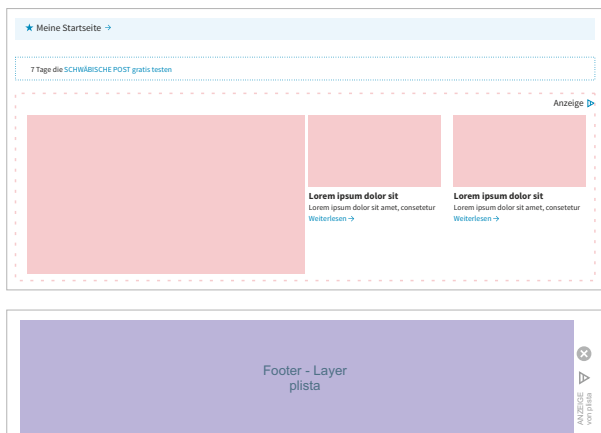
★ Meine Startseite →

7 Tage die SCHWÄBISCHE POST gratis testen

Anzeige

Lorem ipsum dolor sit
Lorem ipsum dolor sit amet, consetetur
Weiterlesen →

Lorem ipsum dolor sit
Lorem ipsum dolor sit amet, consetetur
Weiterlesen →

Footer - Layer
plista

ANZEIGE
von plista